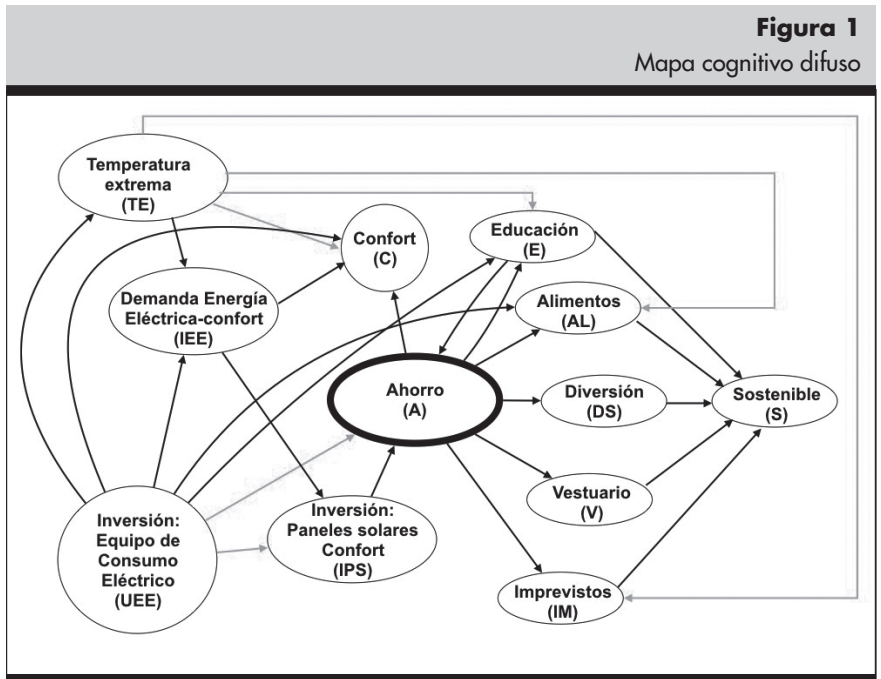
**Figura 1**
Mapa cognitivo difuso

Temperatura extrema (TE)

Confort (C)

Educación (E)

Demanda Energía Eléctrica-confort (IEE)

Alimentos (AL)

Ahorro (A)

Diversión (DS)

Sostenible (S)

Vestuario (V)

Inversión: Equipo de Consumo Eléctrico (UEE)

Inversión: Paneles solares Confort (IPS)

Imprevistos (IM)